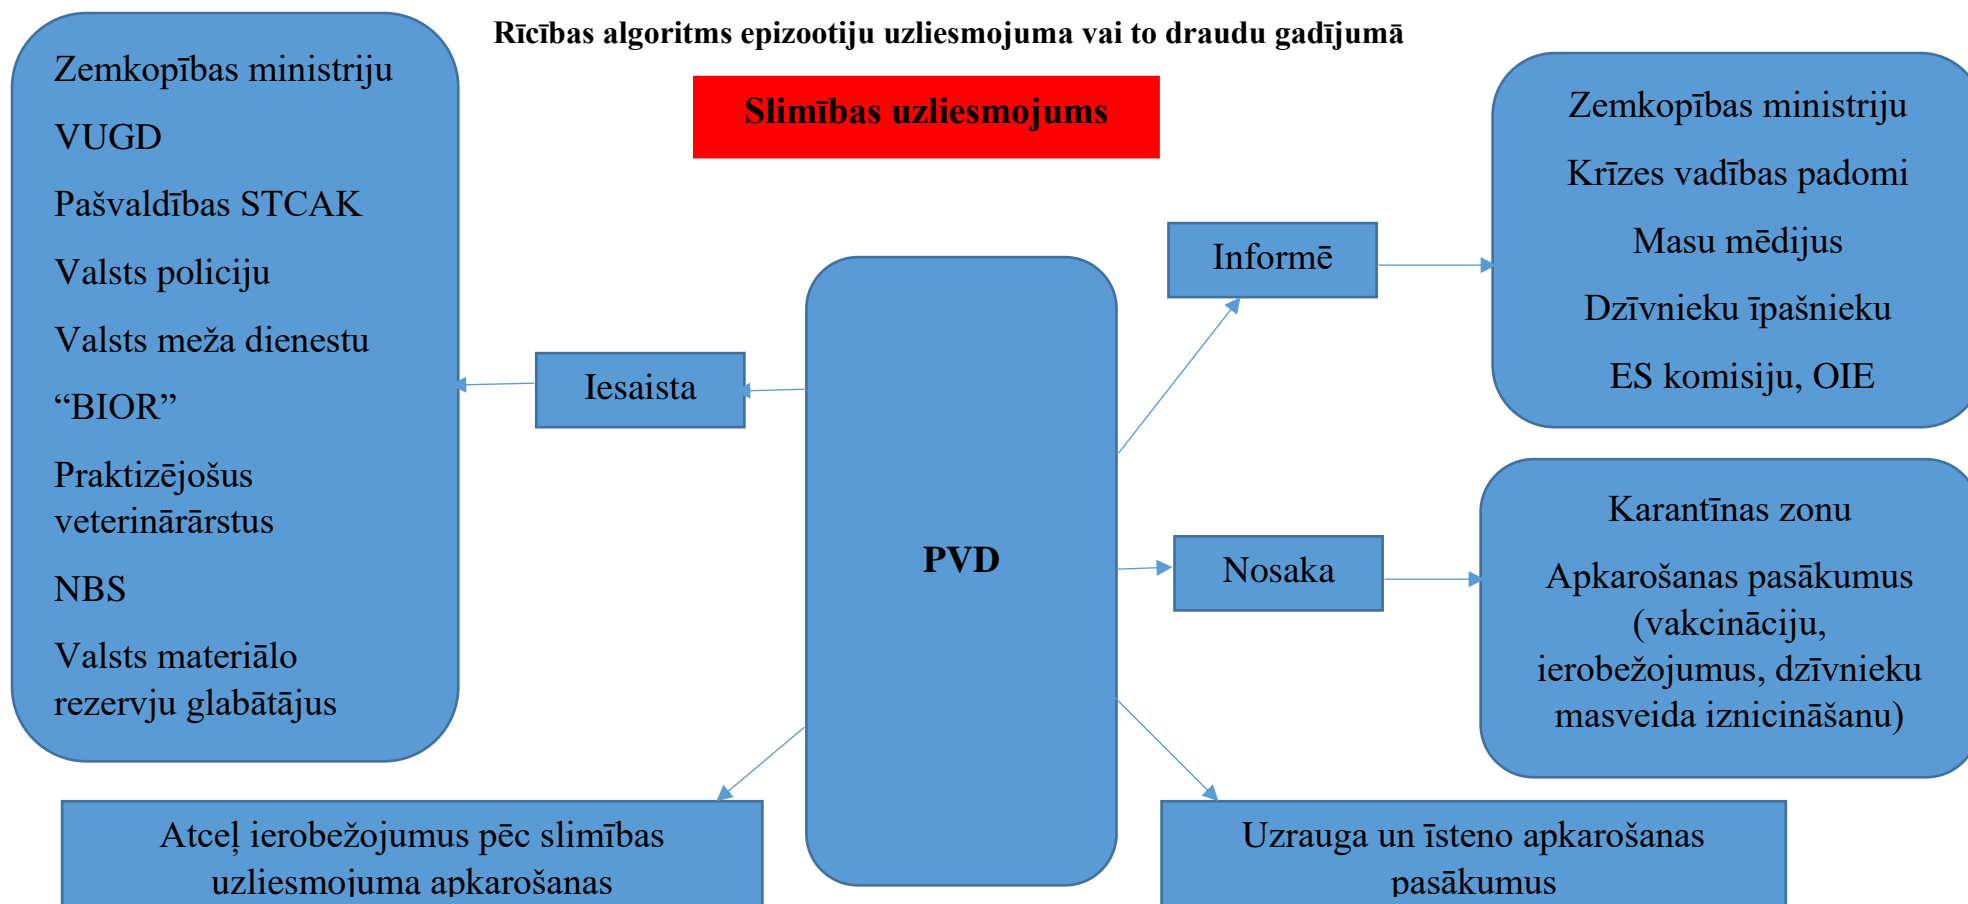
Rīcības algoritms epizootiju uzliesmojuma vai to draudu gadījumā

Slimības uzliesmojums

Zemkopības ministriju

VUGD

Pašvaldības STCAK

Valsts policiju

Valsts meža dienestu

“BIOR”

Praktizējošus veterinārārstus

NBS

Valsts materiālo rezervju glabātājus

Iesaista

PVD

Informē

Zemkopības ministriju

Krīzes vadības padomi

Masu mēdijus

Dzīvnieku īpašnieku

ES komisiju, OIE

Nosaka

Karantīnas zonu

Apkarošanas pasākumus (vakcināciju, ierobežojumus, dzīvnieku masveida iznicināšanu)

Atceļ ierobežojumus pēc slimības uzliesmojuma apkarošanas

Uzrauga un īsteno apkarošanas pasākumus